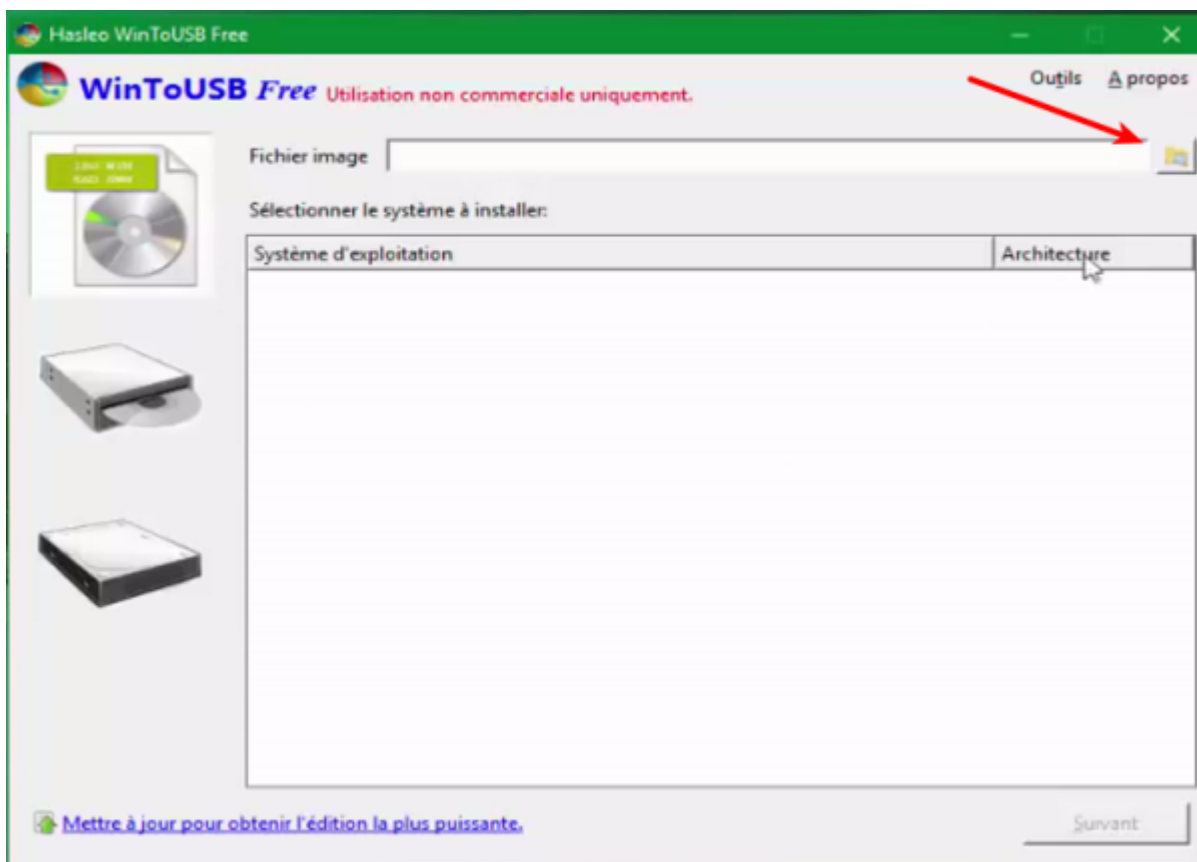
Hasleo WinToUSB Free

WinToUSB Free Utilisation non commerciale uniquement.

Outils A propos

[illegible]

Fichier image

Sélectionner le système à installer:

| Système d'exploitation | Architecture |
|---|---|

Mettre à jour pour obtenir l'édition la plus puissante.

Suivant